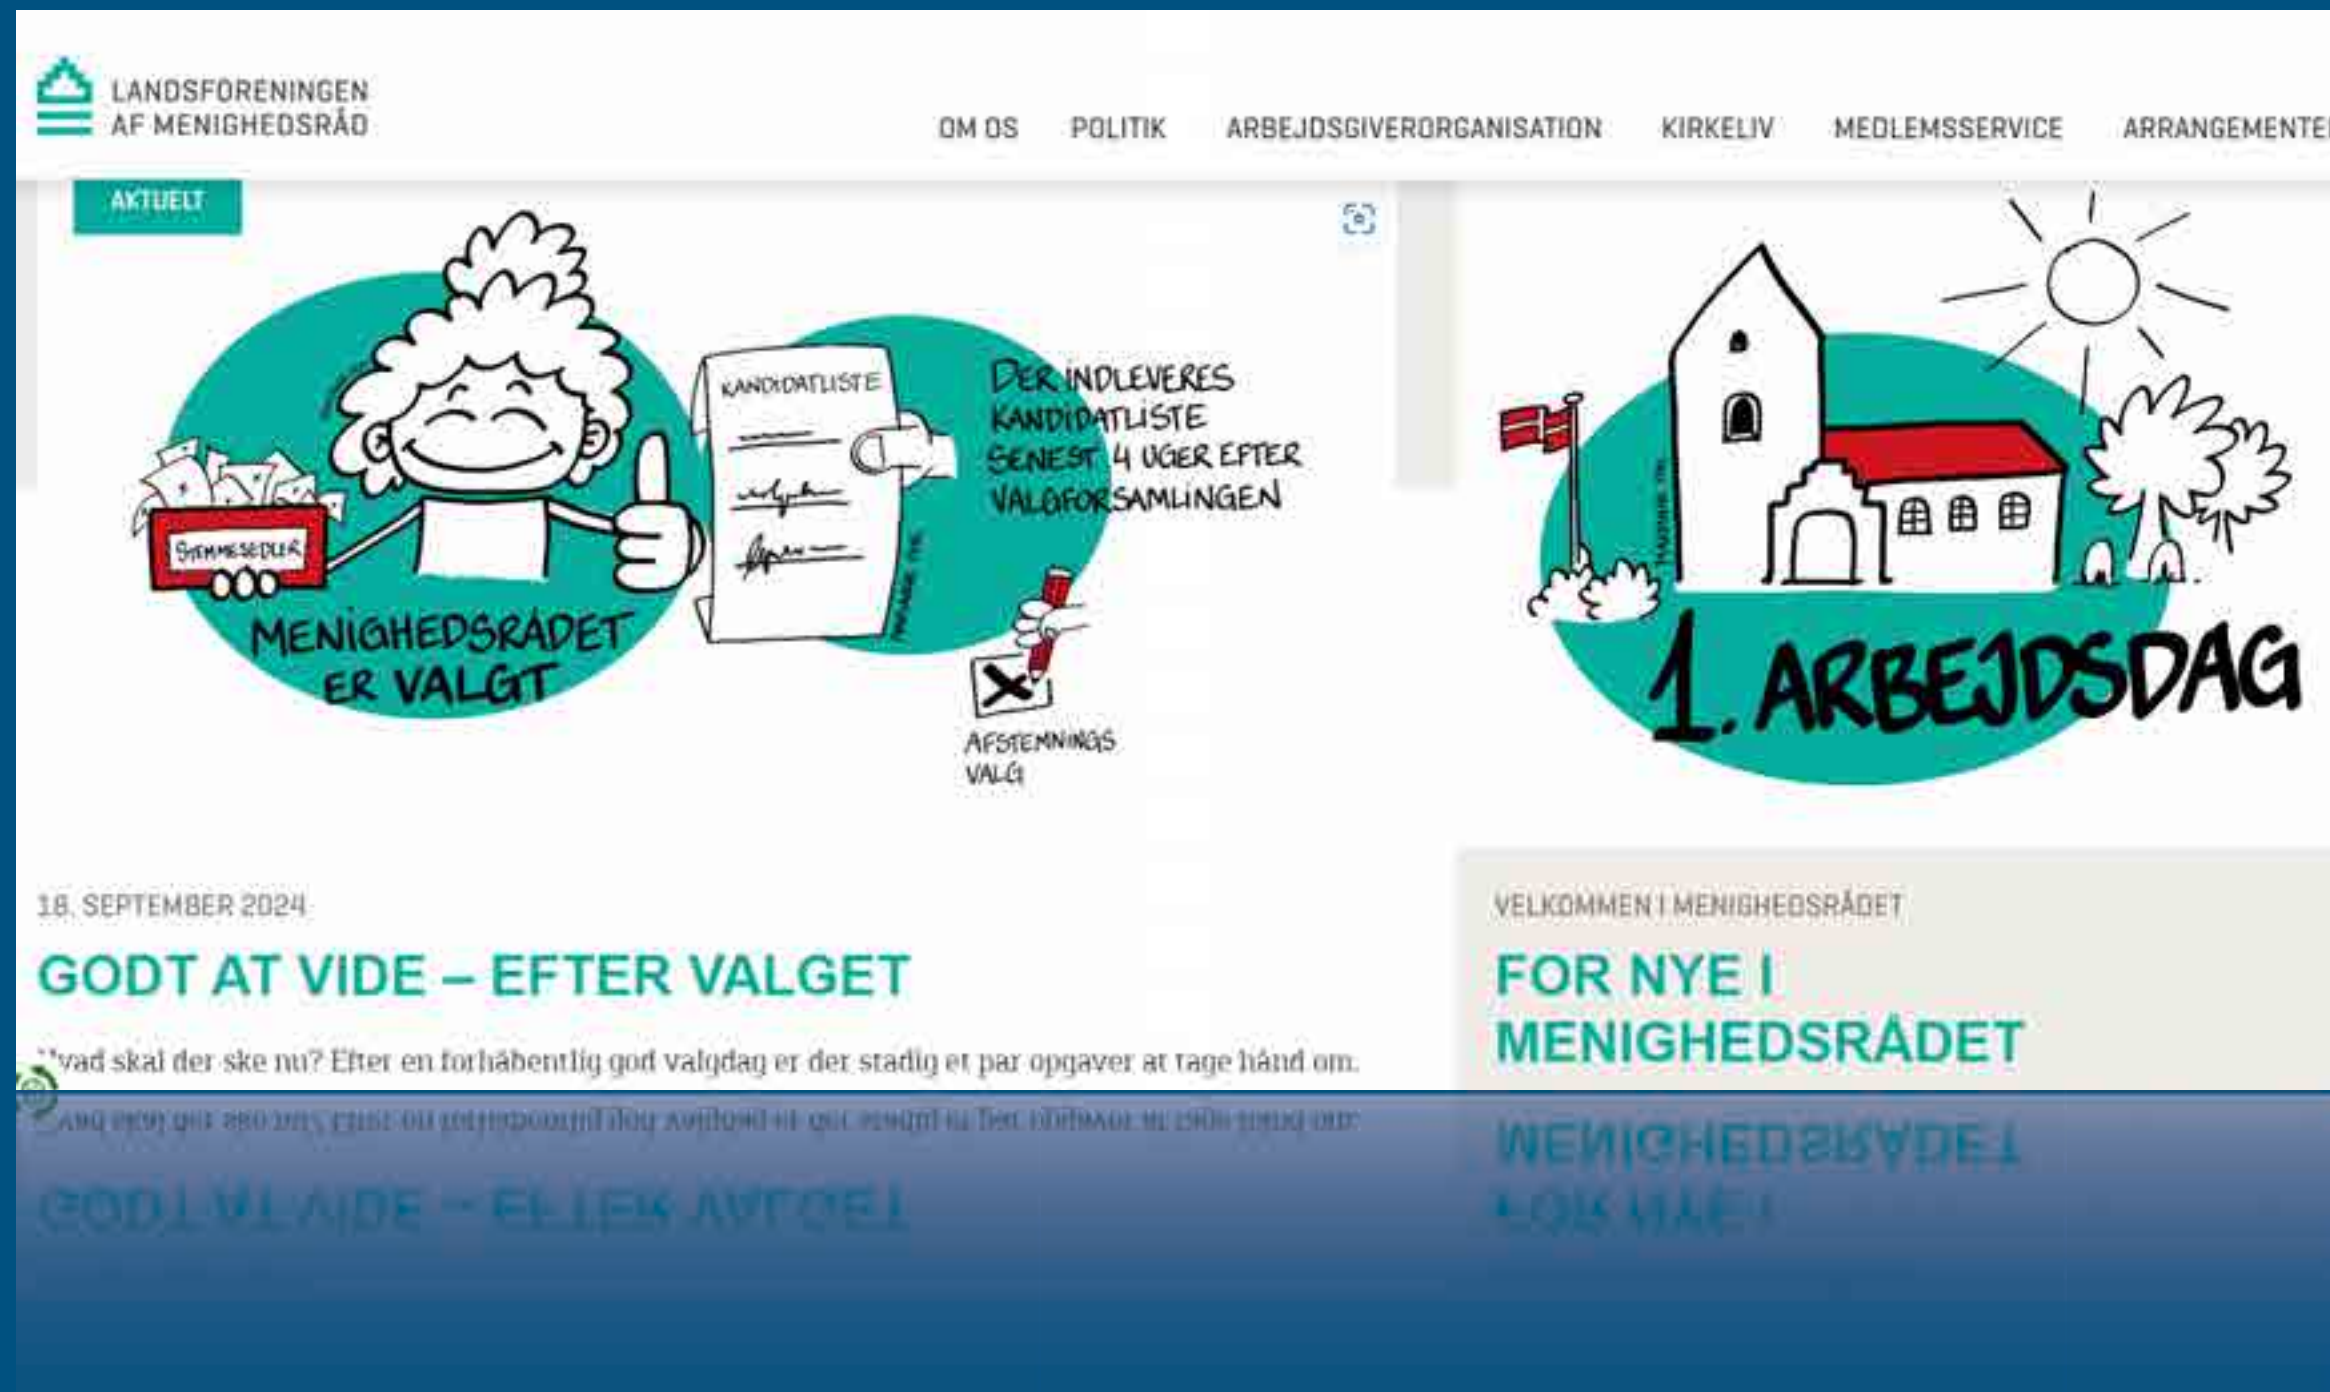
LANDSFORENINGEN AF MENIGHEDSRÅD

OM OS POLITIK ARBEJDSGIVERORGANISATION KIRKELIV MEDLEMSSERVICE ARRANGEMENTE

AKTUELT

STEMMESEDLER

MENIGHEDSRÅDET ER VALGT

KANDIDATLISTE

DER INDLEVERES KANDIDATLISTE SENEST 4 UGER EFTER VALGFORSAMLINGEN

AFSTEMNINGS VALG

1. ARBEJDSDAG

18. SEPTEMBER 2024

GODT AT VIDE – EFTER VALGET

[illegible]vad skal der ske nu? Efter en forhåbentlig god valgdag er der stadig et par opgaver at tage hånd om.

VELKOMMEN I MENIGHEDSRÅDET

FOR NYE I MENIGHEDSRÅDET